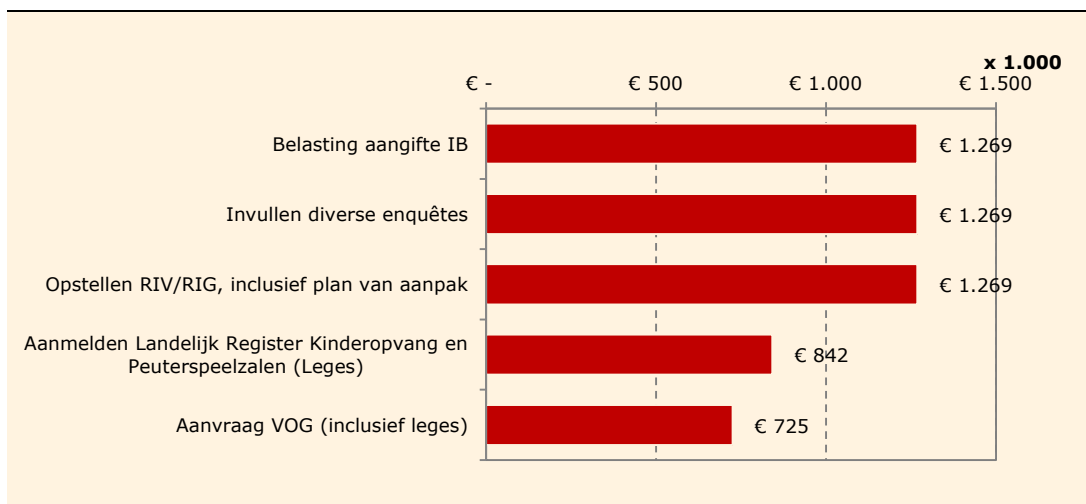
x 1.000

€ -
€ 500
€ 1.000
€ 1.500

Belasting aangifte IB
€ 1.269

Invullen diverse enquêtes
€ 1.269

Opstellen RIV/RIG, inclusief plan van aanpak
€ 1.269

Aanmelden Landelijk Register Kinderopvang en Peuterspeelzalen (Leges)
€ 842

Aanvraag VOG (inclusief leges)
€ 725